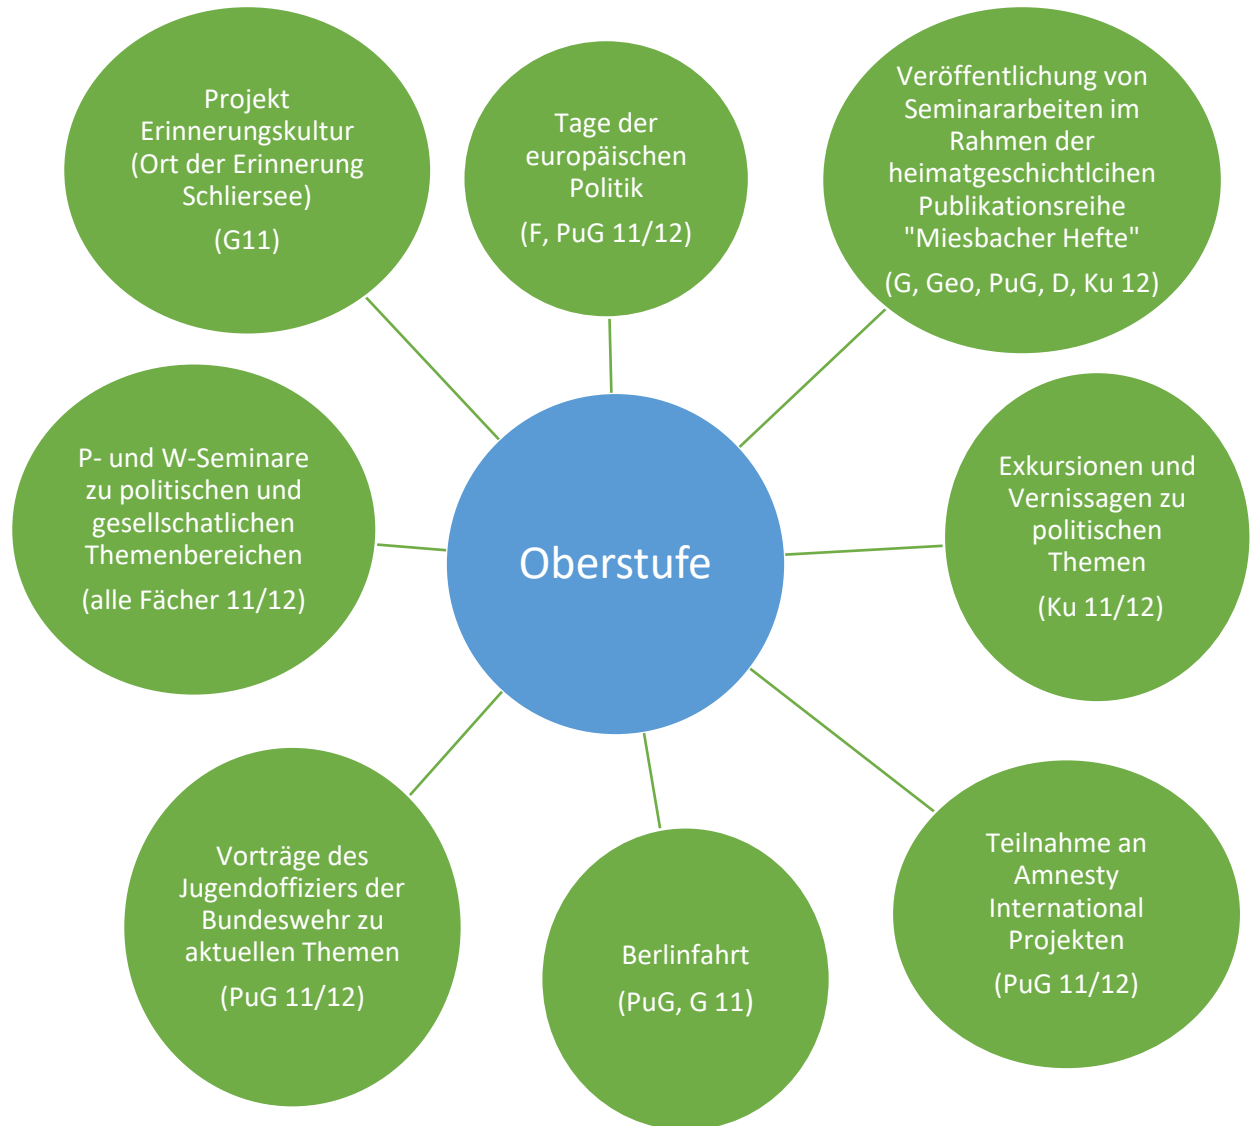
Projekt Erinnerungskultur (Ort der Erinnerung Schliersee)

(G11)

Tage der europäischen Politik

(F, PuG 11/12)

Veröffentlichung von Seminararbeiten im Rahmen der heimatgeschichtlcihen Publikationsreihe "Miesbacher Hefte"

(G, Geo, PuG, D, Ku 12)

P- und W-Seminare zu politischen und gesellschatlichen Themenbereichen

(alle Fächer 11/12)

Oberstufe

Exkursionen und Vernissagen zu politischen Themen

(Ku 11/12)

Vorträge des Jugendoffiziers der Bundeswehr zu aktuellen Themen

(PuG 11/12)

Berlinfahrt

(PuG, G 11)

Teilnahme an Amnesty International Projekten

(PuG 11/12)